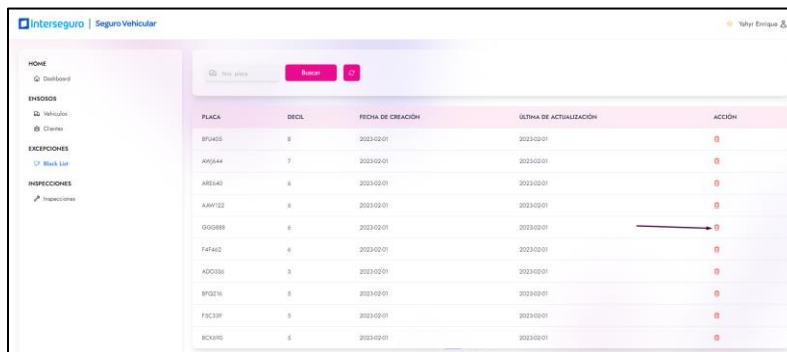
Interseguro | Seguro Vehicular

Yahyr Enrique

HOME
Dashboard

ENSOSOS
Vehículos
Clientes

EXCEPCIONES
Black List

INSPECCIONES
Inspecciones

Nro. placa
Buscar

| PLACA | DECIL | FECHA DE CREACIÓN | ÚLTIMA DE ACTUALIZACIÓN | ACCIÓN |
|---|---|---|---|---|
| BFU405 | 8 | 2023-02-01 | 2023-02-01 | |
| AWJ644 | 7 | 2023-02-01 | 2023-02-01 | |
| ARE640 | 6 | 2023-02-01 | 2023-02-01 | |
| AAW122 | 6 | 2023-02-01 | 2023-02-01 | |
| GGG888 | 6 | 2023-02-01 | 2023-02-01 | |
| F4F462 | 6 | 2023-02-01 | 2023-02-01 | |
| ADO336 | 5 | 2023-02-01 | 2023-02-01 | |
| BFQ216 | 5 | 2023-02-01 | 2023-02-01 | |
| F5C339 | 5 | 2023-02-01 | 2023-02-01 | |
| BCK690 | 5 | 2023-02-01 | 2023-02-01 | |